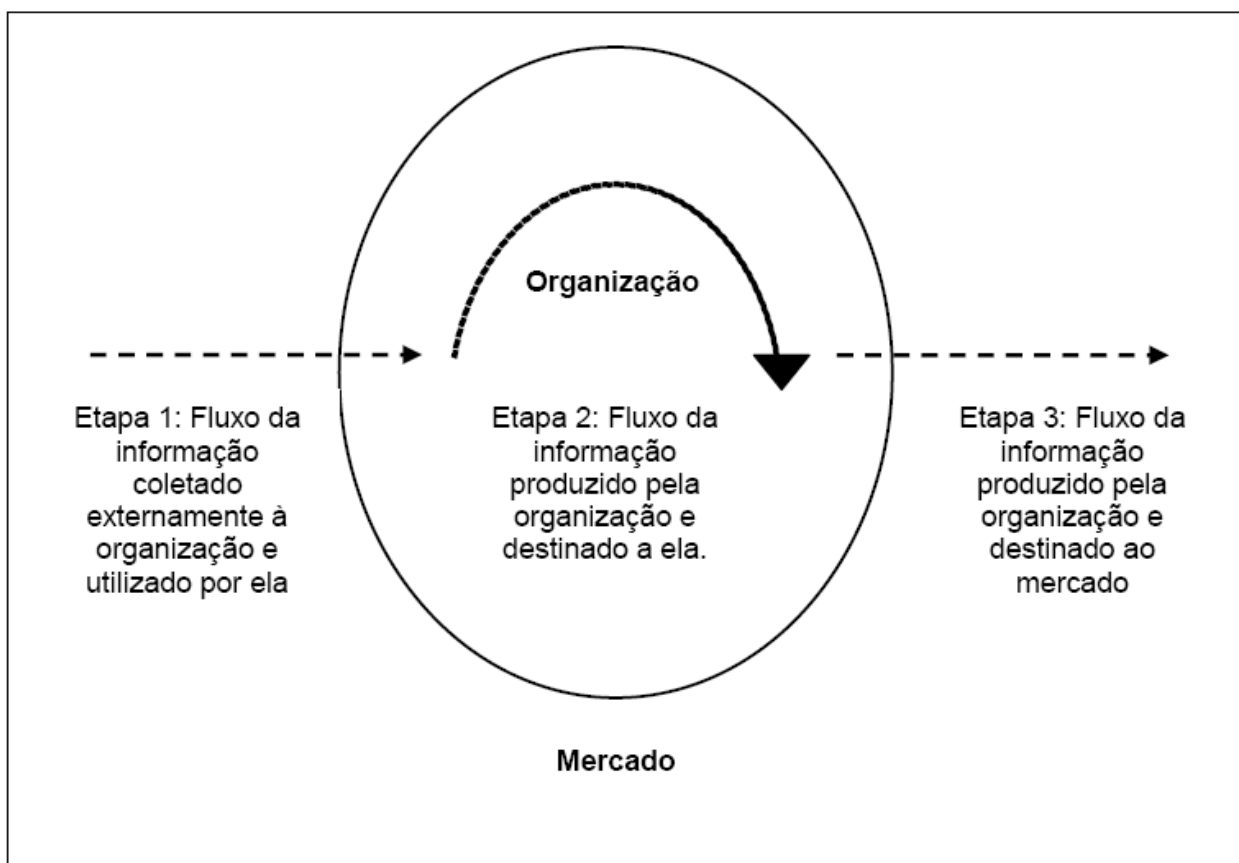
Organização

Etapa 1: Fluxo da informação coletado externamente à organização e utilizado por ela

Etapa 2: Fluxo da informação produzido pela organização e destinado a ela.

Etapa 3: Fluxo da informação produzido pela organização e destinado ao mercado

Mercado